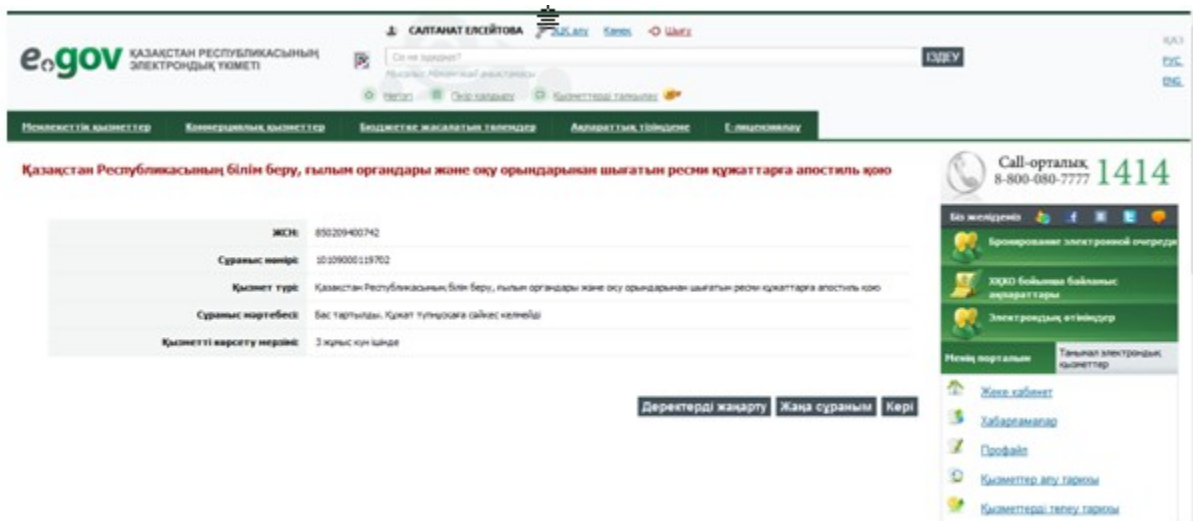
e.gov ҚАЗАҚСТАН РЕСПУБЛИКАСЫНЫҢ ЭЛЕКТРОНДЫҚ ҮКІМЕТІ

САЛТАНАТ ЕЛСЕЙТОВА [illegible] Көмек Шығу

Сіз не іздейсіз?

ІЗДЕУ

ҚАЗ
РУС
ENG

Мемлекеттік қызметтер | Коммерциялық қызметтер | Бюджетке жасалатын төлемдер | Ақпараттық төлемдер | Е-лицензиялау

Қазақстан Республикасының білім беру, ғылым органдары және оқу орындарынан шығатын ресми құжаттарға апостиль қою

| ЖСН: | 850209400742 |
|---|---|
| Сұраныс нөмірі: | 101090000119702 |
| Қызмет түрі: | Қазақстан Республикасының білім беру, ғылым органдары және оқу орындарынан шығатын ресми құжаттарға апостиль қою |
| Сұраныс мәртебесі: | Бас тартылды. Құжат түпнұсқаға сәйкес келмейді |
| Қызметті көрсету мерзімі: | 3 жұмыс күн ішінде |

Деректерді жаңарту | Жаңа сұраныым | Кері

Call-орталық 8-800-080-7777 1414

Біз желілерде

Бронирование электронной очереди

ХҚКО бойынша байланыс ақпараттары

Электрондық өтініштер

Менің порталым | Таңдалған электрондық қызметтер

Жеке кабинет
Хабарламалар
Профайл
Қызметтер алу тарихы
Қызметтерді төлеу тарихы